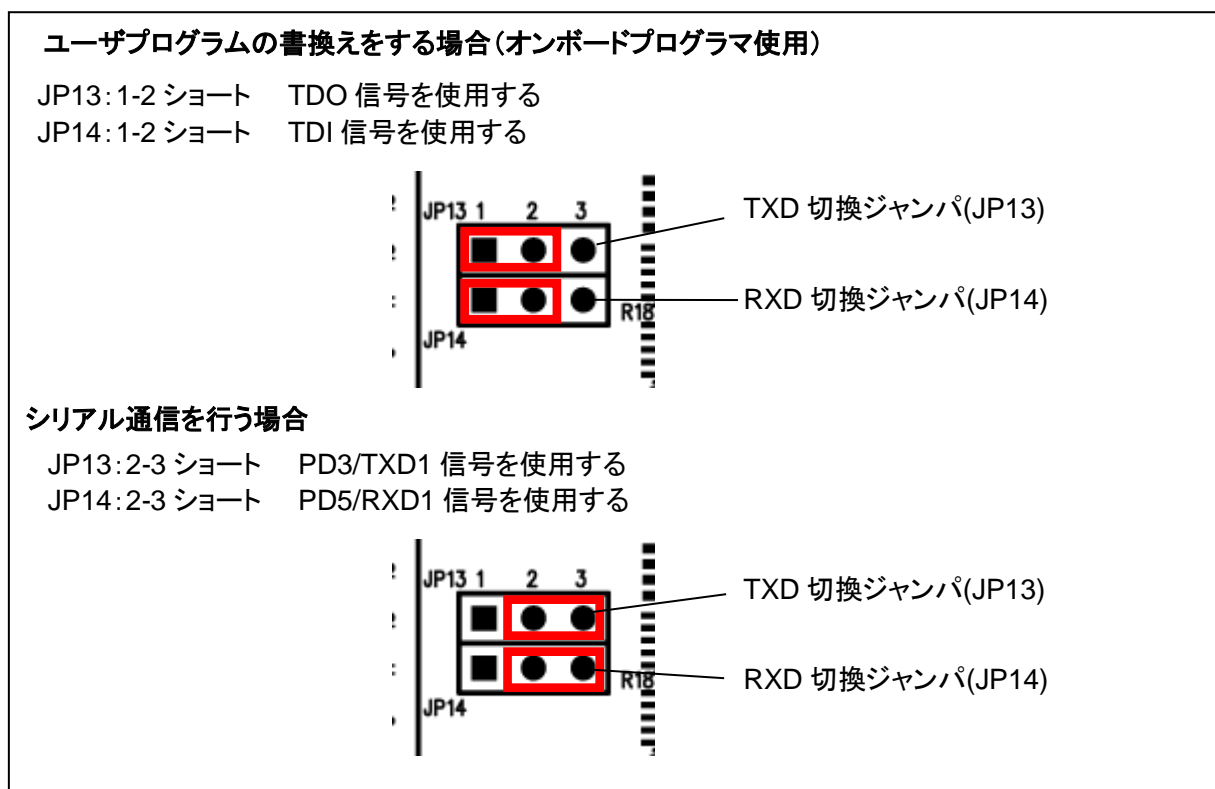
ユーザプログラムの書換えをする場合(オンボードプログラマ使用)

JP13:1-2 ショート　TDO 信号を使用する
JP14:1-2 ショート　TDI 信号を使用する

JP13 1 2 3
R18
JP14
TXD 切換ジャンパ(JP13)
RXD 切換ジャンパ(JP14)

シリアル通信を行う場合

JP13:2-3 ショート　PD3/TXD1 信号を使用する
JP14:2-3 ショート　PD5/RXD1 信号を使用する

JP13 1 2 3
R18
JP14
TXD 切換ジャンパ(JP13)
RXD 切換ジャンパ(JP14)